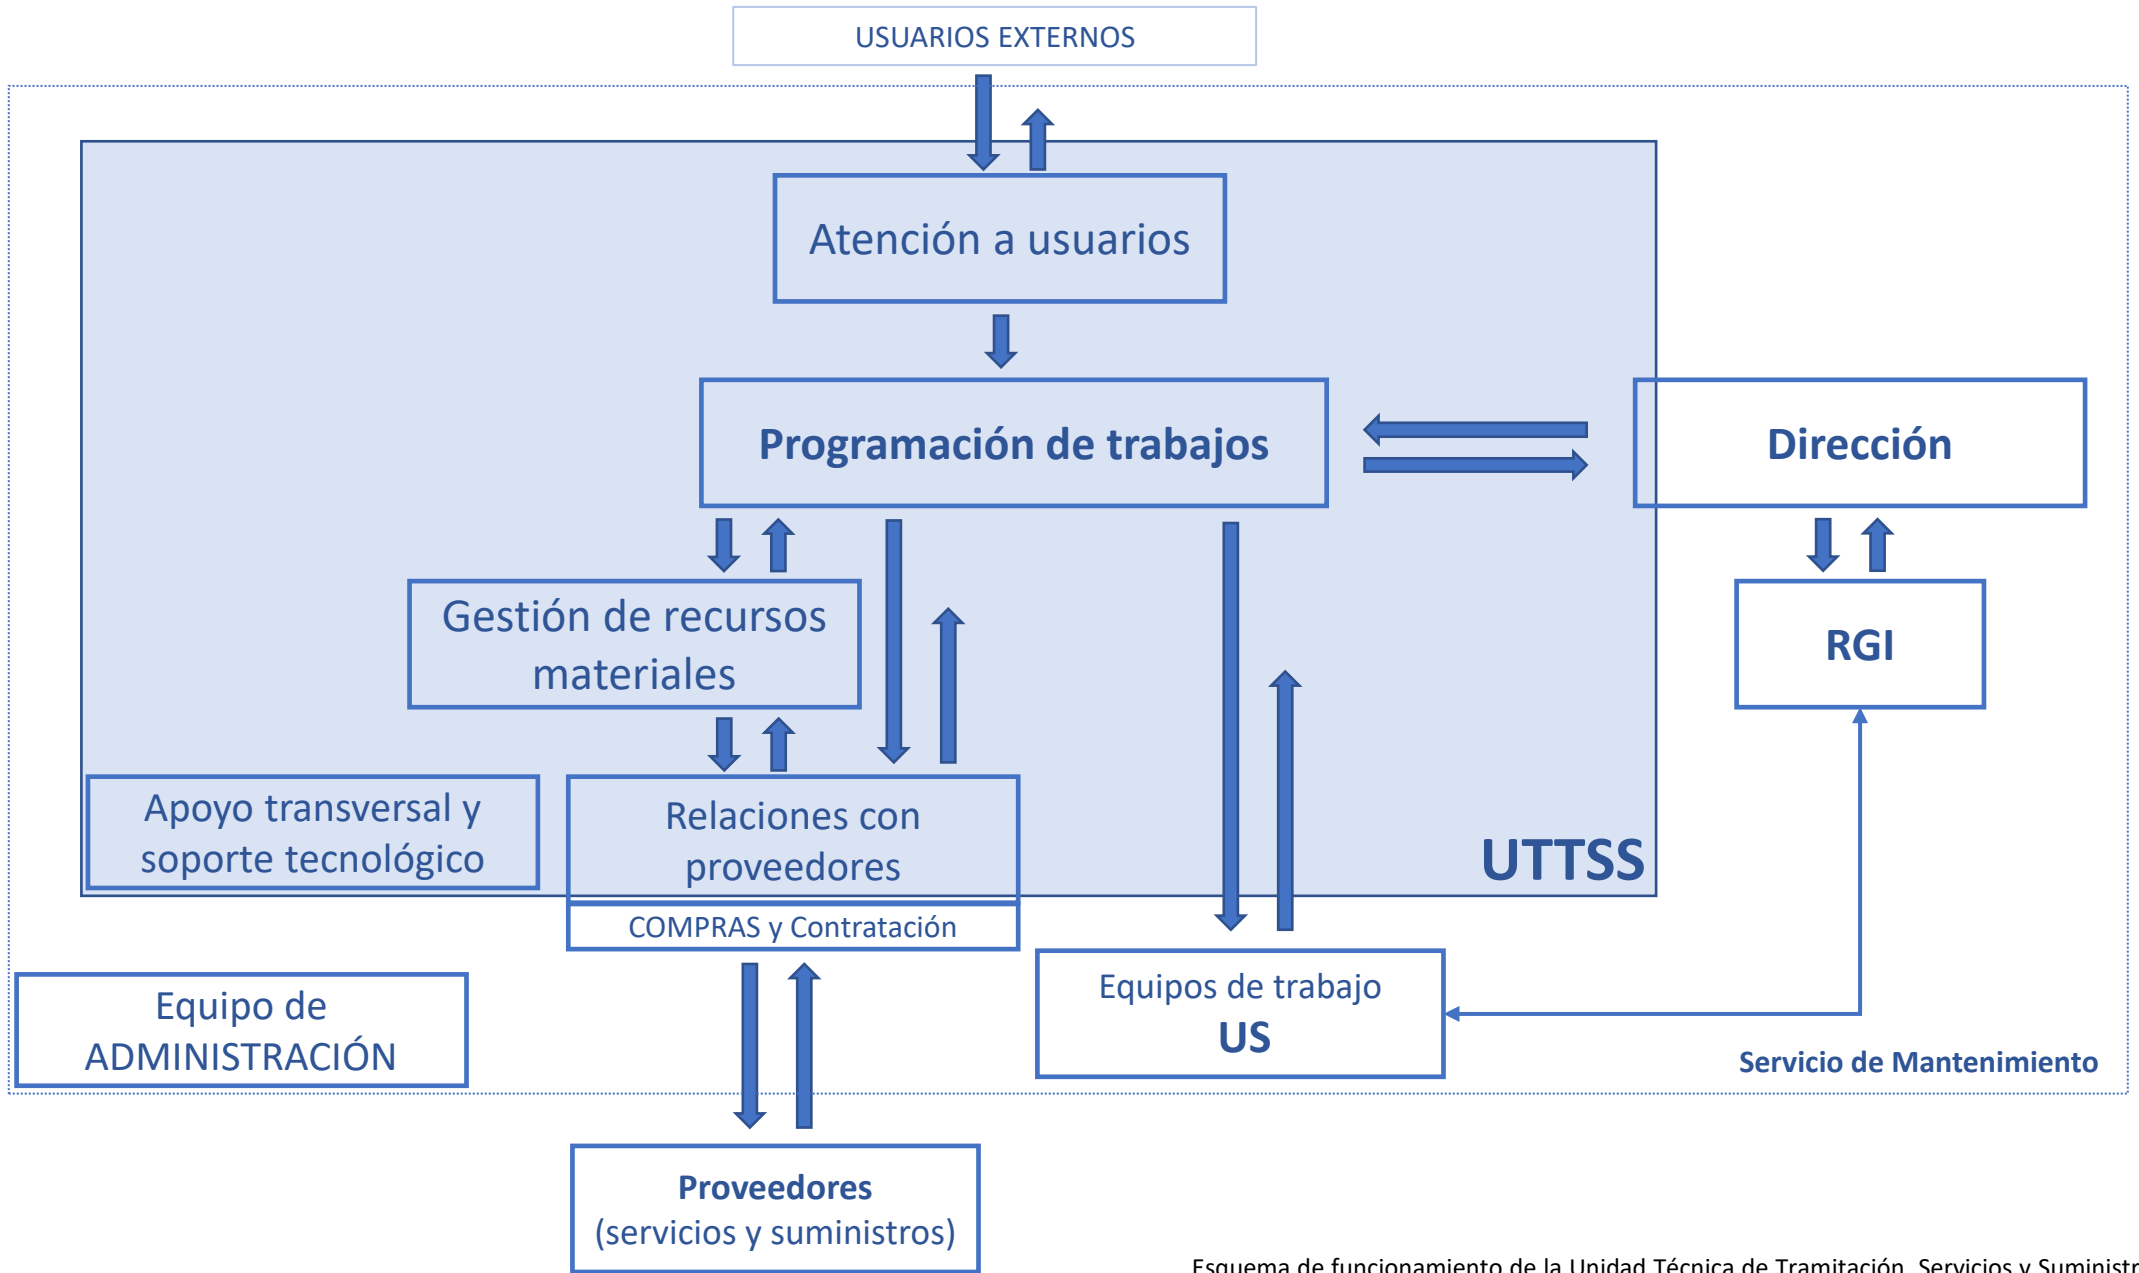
USUARIOS EXTERNOS

Atención a usuarios

Programación de trabajos

Dirección

Gestión de recursos materiales

RGI

Apoyo transversal y soporte tecnológico

Relaciones con proveedores

COMPRAS y Contratación

UTTSS

Equipo de ADMINISTRACIÓN

Equipos de trabajo US

Servicio de Mantenimiento

Proveedores (servicios y suministros)

Esquema de funcionamiento de la Unidad Técnica de Tramitación, Servicios y Suministr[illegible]